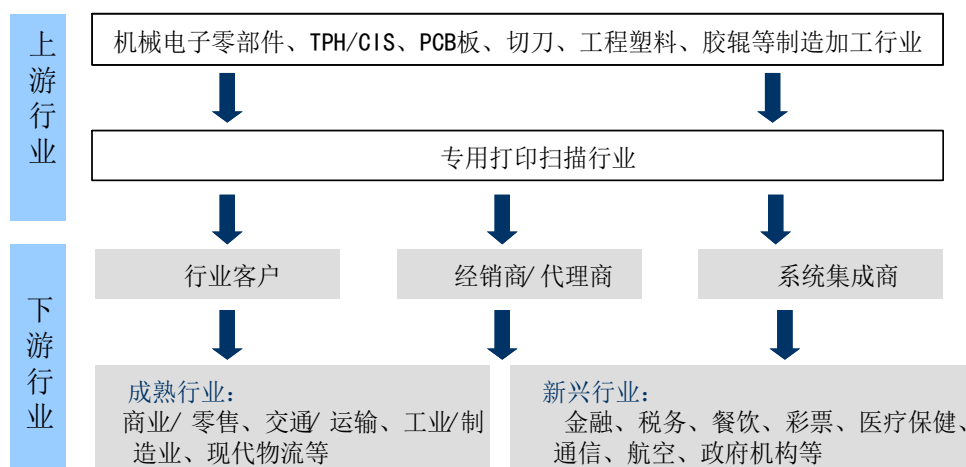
上游行业

机械电子零部件、TPH/CIS、PCB板、切刀、工程塑料、胶辊等制造加工行业

专用打印扫描行业

下游行业

行业客户

经销商/ 代理商

系统集成商

成熟行业:
商业/ 零售、交通/ 运输、工业/制造业、现代物流等

新兴行业:
金融、税务、餐饮、彩票、医疗保健、通信、航空、政府机构等